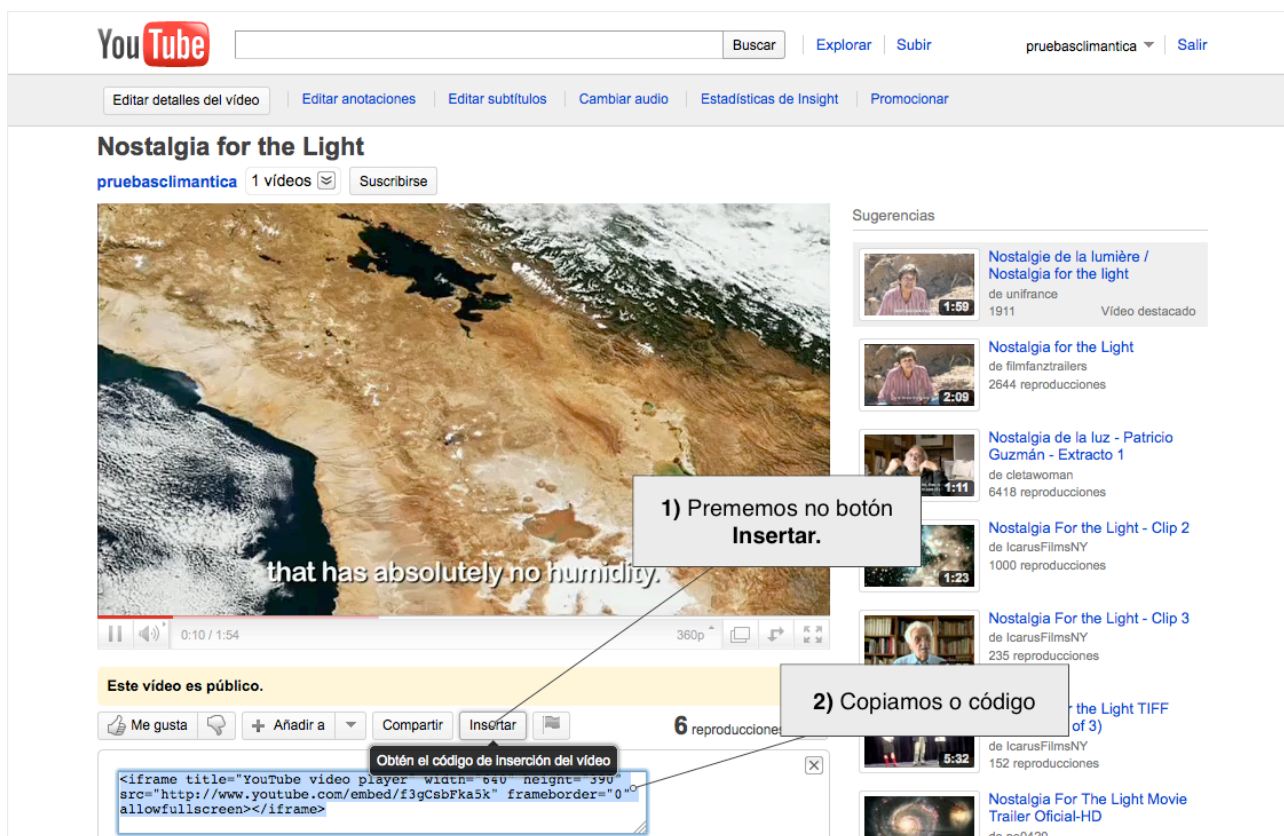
YouTube

Buscar

Explorar | Subir

pruebasclimantica | Salir

Editar detalles del vídeo | Editar anotaciones | Editar subtítulos | Cambiar audio | Estadísticas de Insight | Promocionar

Nostalgia for the Light

pruebasclimantica 1 vídeos Suscribirse

that has absolutely no humidity.

0:10 / 1:54 360p

Este vídeo es público.

Me gusta | Añadir a | Compartir | Insertar

6 reproducciones

Obtén el código de inserción del vídeo

<iframe title="YouTube video player" width="640" height="390" src="http://www.youtube.com/embed/f3gCsbFka5k" frameborder="0" allowfullscreen></iframe>

1) Prememos no botón Insertar.

2) Copiamos o código

Sugerencias

Nostalgie de la lumière / Nostalgia for the light
de unifrance
1911 Vídeo destacado
1:59

Nostalgia for the Light
de filmfanztrailers
2644 reproducciones
2:09

Nostalgia de la luz - Patricio Guzmán - Extracto 1
de cletawoman
6418 reproducciones
1:11

Nostalgia For the Light - Clip 2
de IcarusFilmsNY
1000 reproducciones
1:23

Nostalgia For the Light - Clip 3
de IcarusFilmsNY
235 reproducciones

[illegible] the Light TIFF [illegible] of 3)
de IcarusFilmsNY
152 reproducciones
5:32

Nostalgia For The Light Movie Trailer Oficial-HD
de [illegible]